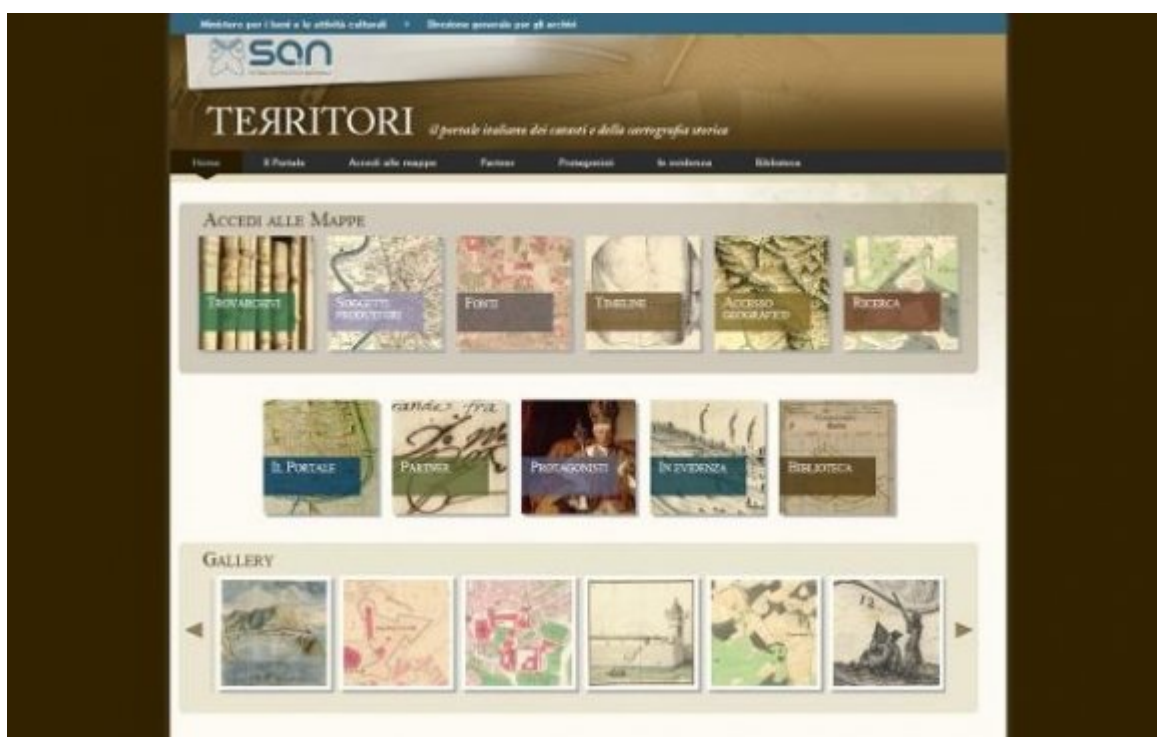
Ministero per i beni e le attività culturali • Direzione generale per gli archivi

san

TERRITORI il portale italiano dei catasti e della cartografia storica

Home | Il Portale | Accedi alle mappe | Partner | Protagonisti | In evidenza | Biblioteca

ACCEDI ALLE MAPPE

TROVARCHIVI

SOGGETTI PRODUTTORI

FONTI

TIMELINE

ACCESSO GEOGRAFICO

RICERCA

IL PORTALE

PARTNER

PROTAGONISTI

IN EVIDENZA

BIBLIOTECA

GALLERY